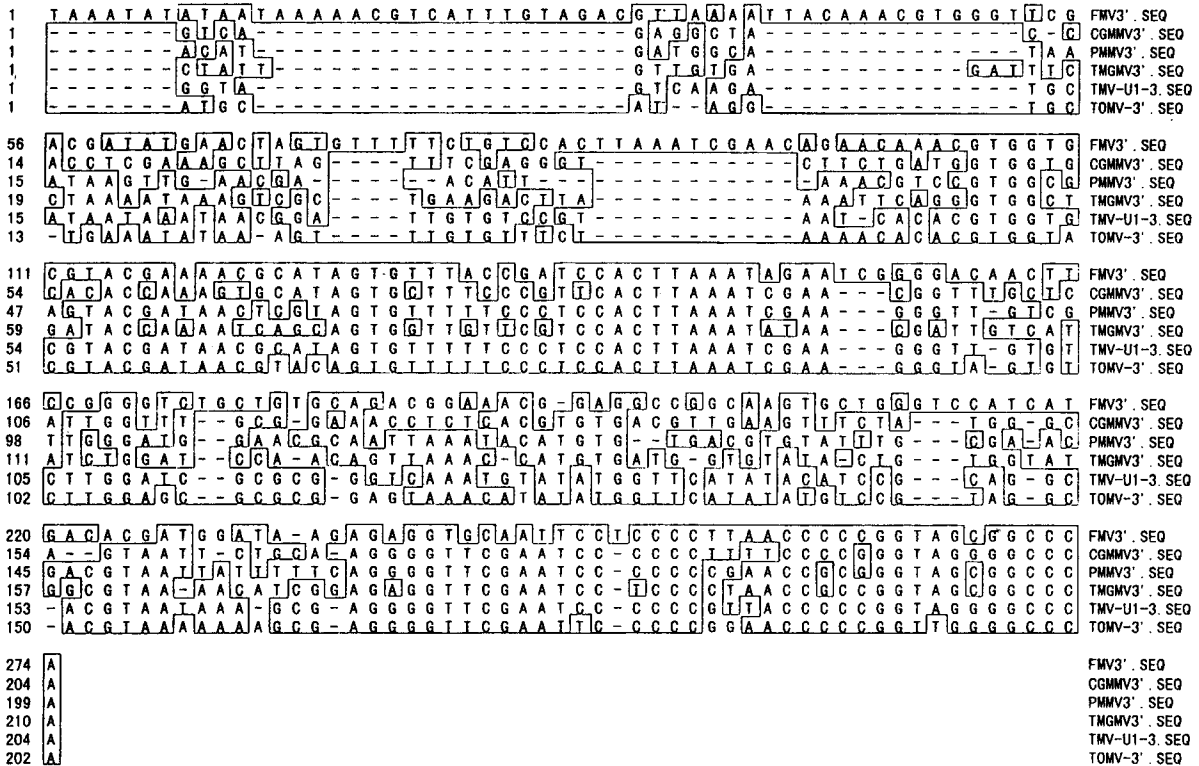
1 TAAATATATAATAAAAACGTCATTTGTAGACGTTAAAATTACAAACGTGGGTTCG FMV3'.SEQ
1 -------GTCA--------------------GAGGCTA------------C-C CGMMV3'.SEQ
1 -------ACAT--------------------GATGGCA------------TAA PMMV3'.SEQ
1 -------CTATT-------------------GTTGTGA--------GATTTC TMGMV3'.SEQ
1 -------GGTA--------------------GTCAAGA------------TGC TMV-U1-3.SEQ
1 -------ATGC--------------------AT--AGG------------TGC TOMV-3'.SEQ

56 ACGATATGAACTAGTGTTTTTCTGTCCACTTAAATCGAACAGAACAAACGTGGTG FMV3'.SEQ
14 ACCTCGAAAGCTTAG----TTTCGAGGGT------------CTTCTGATGGTGGTG CGMMV3'.SEQ
15 ATAAGTTG-AACGA-----ACATT---------------AAACGTCCGTGGCG PMMV3'.SEQ
19 CTAAAATAAAGTCGC----TGAAGACTTA----------AAATTCAGGGTGGCT TMGMV3'.SEQ
15 ATAATAAATAACGGA----TTGTGTCCGT----------AAT-CACACGTGGTG TMV-U1-3.SEQ
13 -TGAAATATAA-AGT----TTGTGTTCT-----------AAAAACACACGTGGTA TOMV-3'.SEQ

111 CGTACGAAAACGCATAGTGTTTACCGATCCACTTAAATAGAATCGGGGACAACTT FMV3'.SEQ
54 CACACCAAAGTGCATAGTGCTTTCCCGTTCACTTAAATCGAA---CGGTTTGCTC CGMMV3'.SEQ
47 AGTACGATAACTCGTAGTGTTTTTCCCTCCACTTAAATCGAA---GGGTT-GTCG PMMV3'.SEQ
59 GATACCAAAATCAGCAGTGGTTGTTCGTCCACTTAAATATAA---CGATTGTCAT TMGMV3'.SEQ
54 CGTACGATAACGCATAGTGTTTTTCCCTCCACTTAAATCGAA---GGGTT-GTGT TMV-U1-3.SEQ
51 CGTACGATAACGTACAGTGTTTTTCCCTCCACTTAAATCGAA---GGGTA-GTGT TOMV-3'.SEQ

166 GCGGGGTGTGCTGTGCAGACGGAAACG-GAGGCCGGCAAGTGCTGGGTCCATCAT FMV3'.SEQ
106 ATTGGTTT--GCG-GAAACCTCTGACGTGTGACGTTGAAGTTTCTA---TGG-GC CGMMV3'.SEQ
98 TTGGGATG--GAACGCAATTAAATACATGTG--TGACGTGTATTTG---CGA-AC PMMV3'.SEQ
111 ATCTGGAT--CCA-ACAGTAAACCATGTGATG-GTGTATA-CTG---TGGTAT TMGMV3'.SEQ
105 CTTGGATC--GCGCG-GGTGAAATGTATATGGTTCATATACATCCG---CAG-GC TMV-U1-3.SEQ
102 CTTGGAGC--GCGCG-GAGTAAACATATATGGTTCATATATGTCCG---TAG-GC TOMV-3'.SEQ

220 GACACGATGGATA-AGAGAGGTGCAATTCCTCCCCTTAACCCCCGGTAGCGGCCC FMV3'.SEQ
154 A--GTAATT-CTGCA-AGGGGTTCGAATCC-CCCCTTTTCCCCGGGTAGGGGCCC CGMMV3'.SEQ
145 GACGTAATTATTTTTCAGGGGTTCGAATCC-CCCCCGAACCGCGGGTAGCGGCCC PMMV3'.SEQ
157 GGCGTAA-AATCGGAGAGGTTCGAATCC-TCCCCTAACCGCCGGTAGCGGCCC TMGMV3'.SEQ
153 -ACGTAATAAA-GCG-AGGGGTTCGAATCC-CCCCGTTACCCCCGGTAGGGGCCC TMV-U1-3.SEQ
150 -ACGTAAAAAAGCG-AGGGGTTCGAATTC-CCCCGGAACCCCCGGTTGGGGCCC TOMV-3'.SEQ

274 A FMV3'.SEQ
204 A CGMMV3'.SEQ
199 A PMMV3'.SEQ
210 A TMGMV3'.SEQ
204 A TMV-U1-3.SEQ
202 A TOMV-3'.SEQ